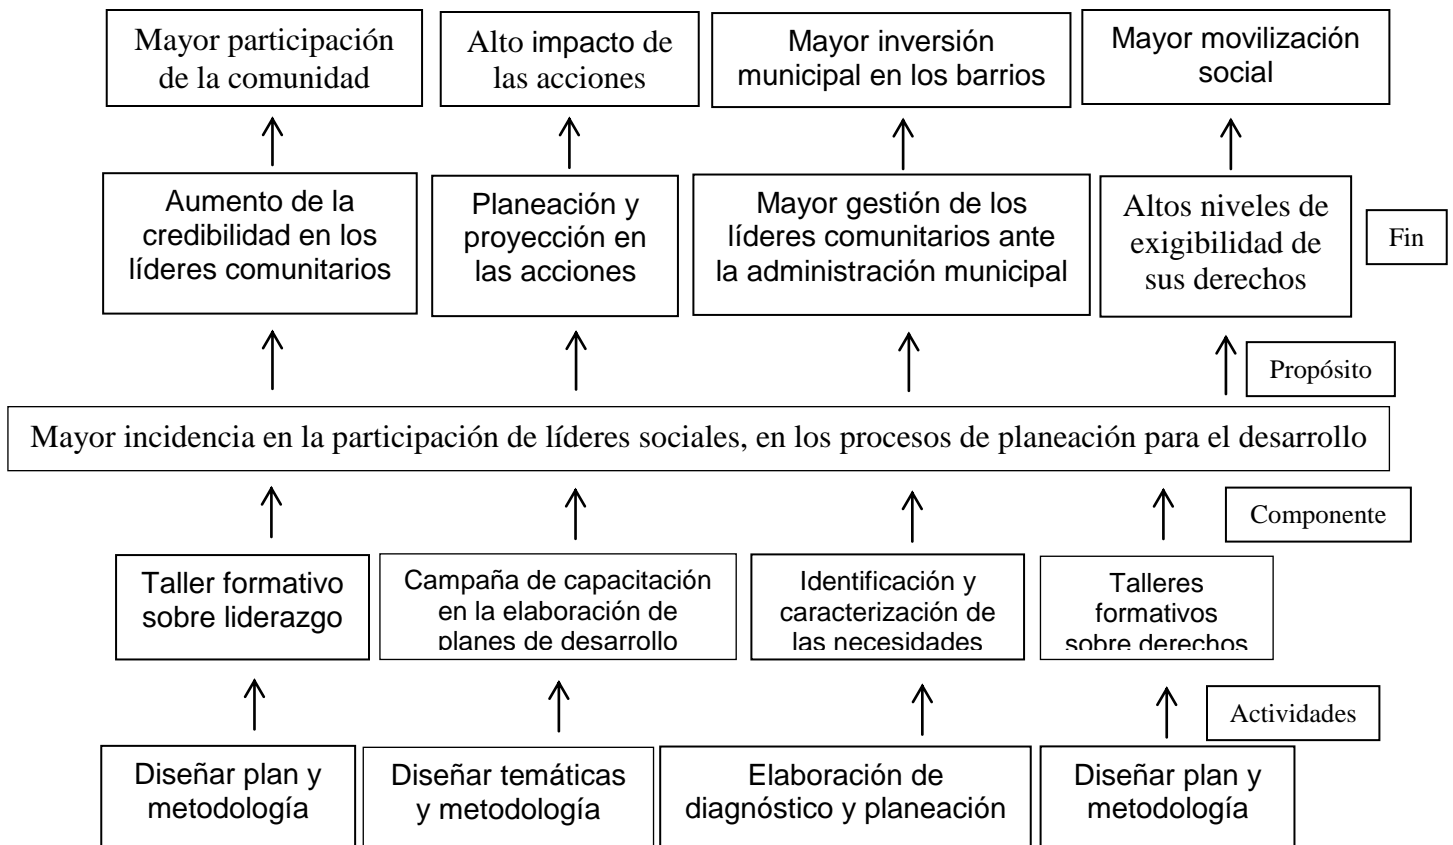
Mayor participación de la comunidad

Alto impacto de las acciones

Mayor inversión municipal en los barrios

Mayor movilización social

Aumento de la credibilidad en los líderes comunitarios

Planeación y proyección en las acciones

Mayor gestión de los líderes comunitarios ante la administración municipal

Altos niveles de exigibilidad de sus derechos

Fin

Propósito

Mayor incidencia en la participación de líderes sociales, en los procesos de planeación para el desarrollo

Componente

Taller formativo sobre liderazgo

Campaña de capacitación en la elaboración de planes de desarrollo

Identificación y caracterización de las necesidades

Talleres formativos sobre derechos

Actividades

Diseñar plan y metodología

Diseñar temáticas y metodología

Elaboración de diagnóstico y planeación

Diseñar plan y metodología